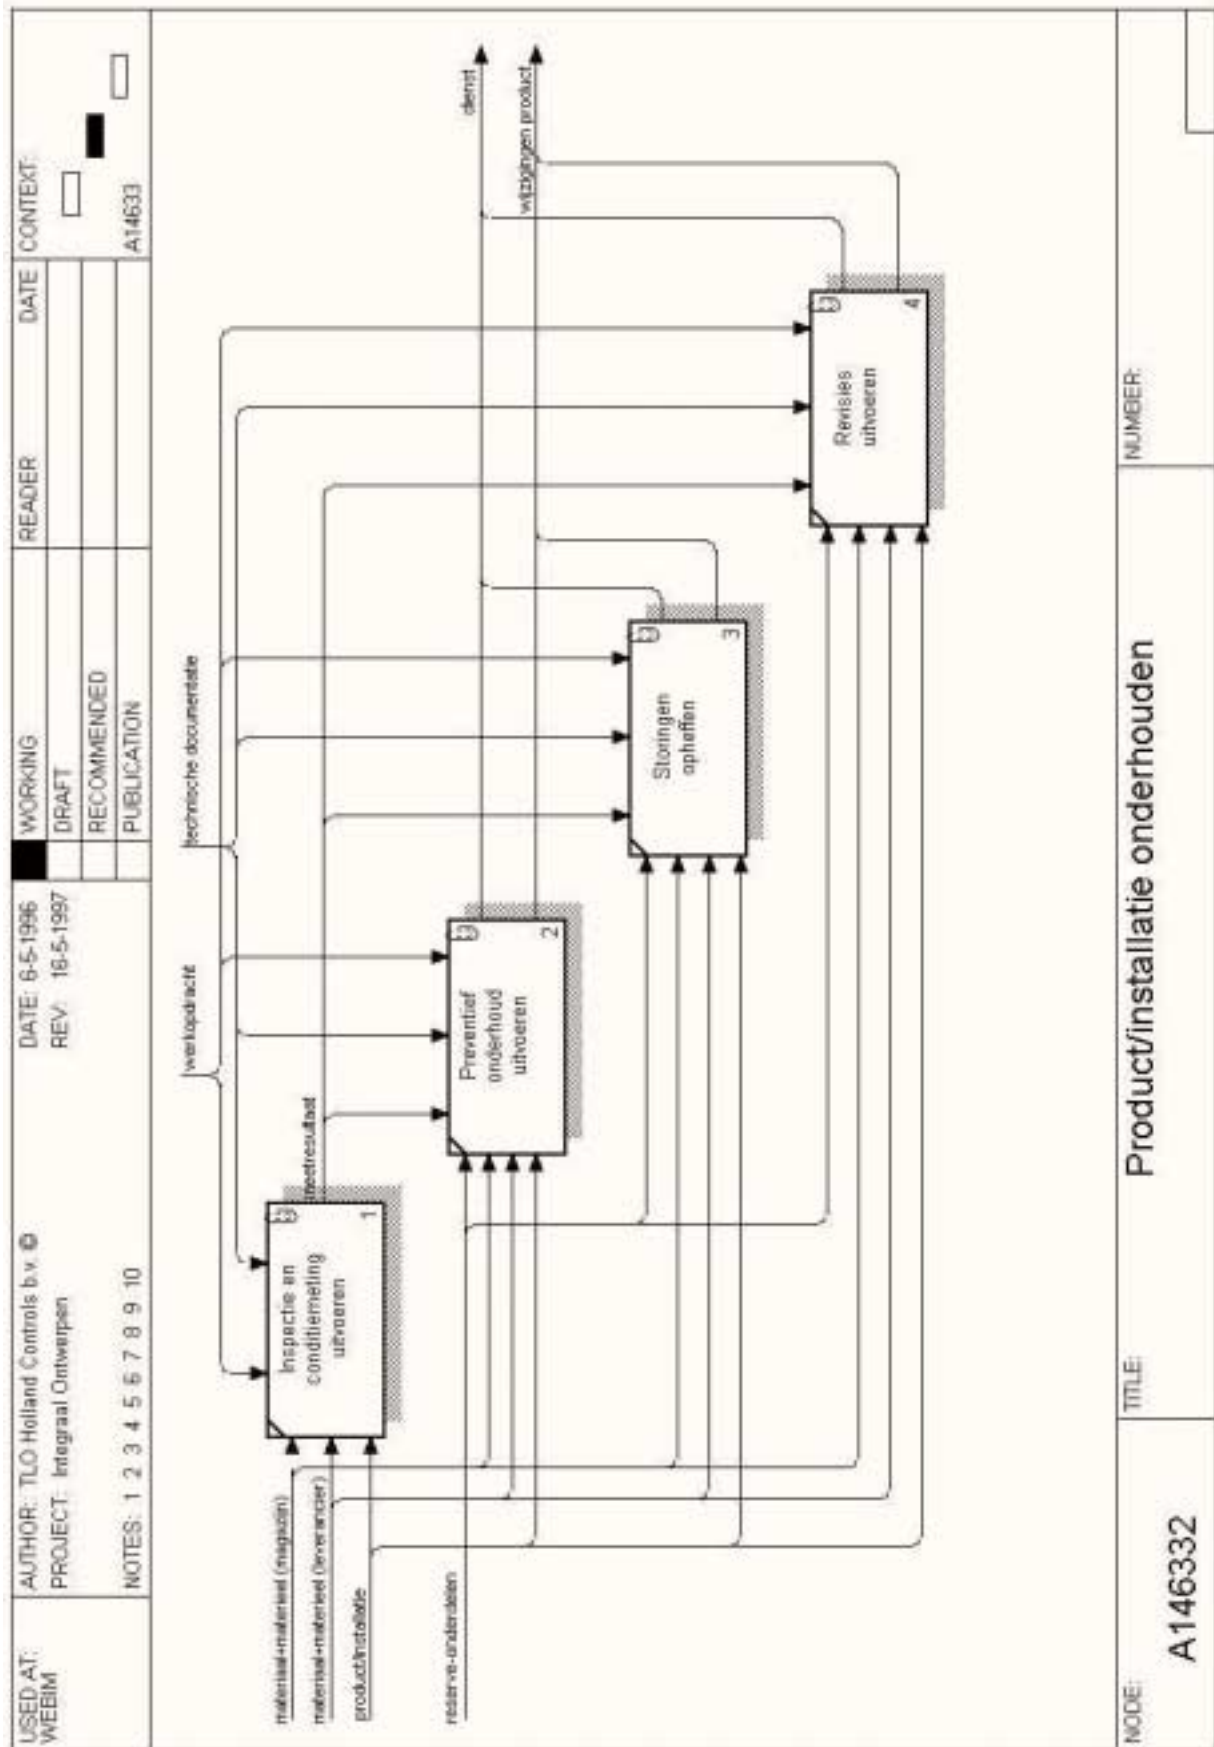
USED AT:
WEBIM

AUTHOR: TLO Holland Controls b.v. ©
PROJECT: Integraal Ontwerpen

NOTES: 1 2 3 4 5 6 7 8 9 10

DATE: 6-5-1996
REV: 18-5-1997

WORKING
DRAFT
RECOMMENDED
PUBLICATION

READER

DATE

CONTEXT:

A14633

werkopdracht

technische documentatie

testresultaat

dienst

wijzigingen product

materiaal+materieel (magazijn)

materiaal+materieel (leverancier)

product/installatie

reserve-onderdelen

Inspectie en conditiemeting uitvoeren
1

Preventief onderhoud uitvoeren
2

Storingen opheffen
3

Revisies uitvoeren
4

NODE:
A146332

TITLE:
Product/installatie onderhouden

NUMBER: